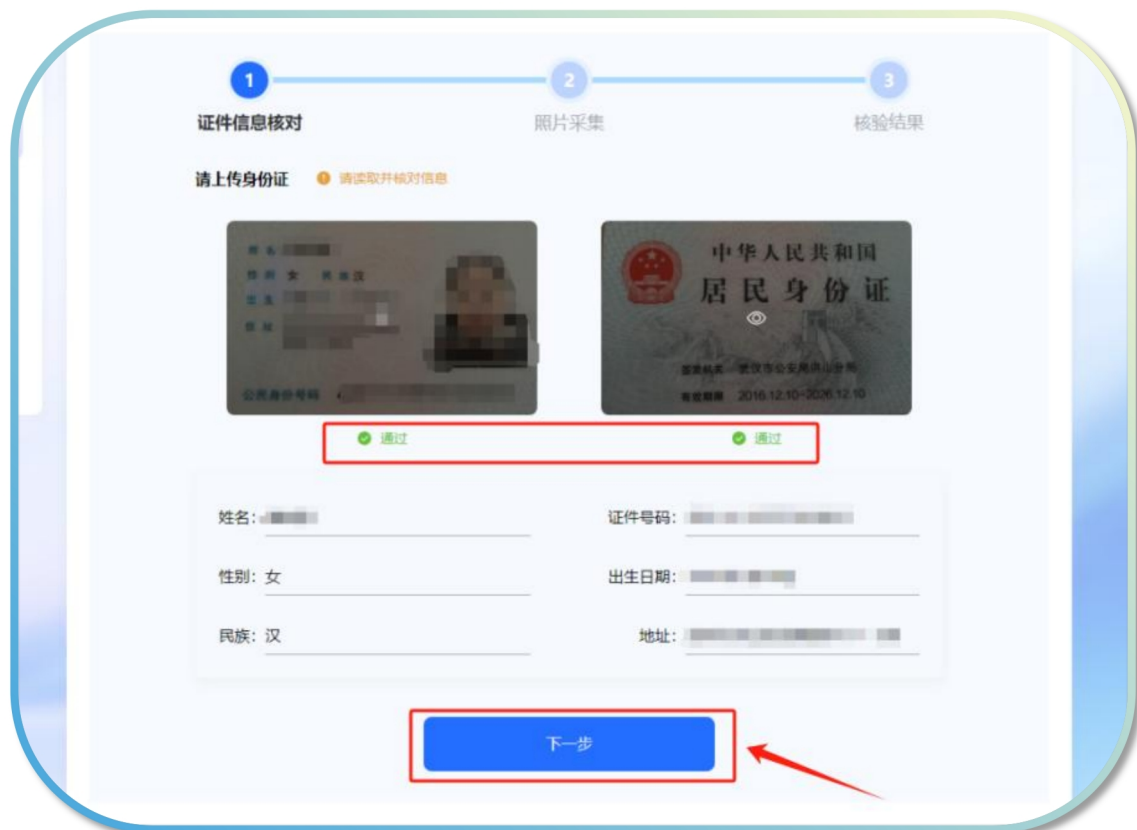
1 证件信息核对
2 照片采集
3 核验结果

请上传身份证 请读取并核对信息

姓名
性别 女 民族 汉
出生
住址
公民身份号码

中华人民共和国
居民身份证
签发机关 武汉市公安局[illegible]分局
有效期限 2016.12.10-2026.12.10

通过
通过

姓名:
证件号码:
性别: 女
出生日期:
民族: 汉
地址:

下一步